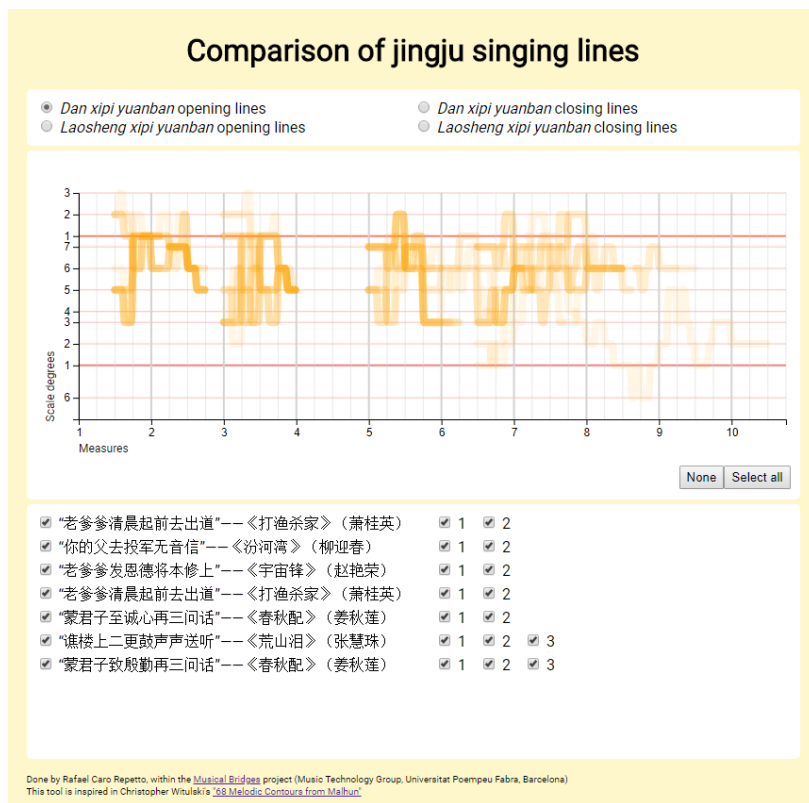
Comparison of jingju singing lines

*Dan xipi yuanban* opening lines
*Dan xipi yuanban* closing lines
*Laosheng xipi yuanban* opening lines
*Laosheng xipi yuanban* closing lines

Scale degrees
3
2
1
7
6
5
4
3
2
1
6

1 2 3 4 5 6 7 8 9 10
Measures

None
Select all

"老爹爹清晨起前去出道"——《打渔杀家》（萧桂英） 1 2
"你的父去投军无音信"——《汾河湾》（柳迎春） 1 2
"老爹爹发恩德将本修上"——《宇宙锋》（赵艳荣） 1 2
"老爹爹清晨起前去出道"——《打渔杀家》（萧桂英） 1 2
"蒙君子至诚心再三问话"——《春秋配》（姜秋莲） 1 2
"谯楼上二更鼓声声送听"——《荒山泪》（张慧珠） 1 2 3
"蒙君子致殷勤再三问话"——《春秋配》（姜秋莲） 1 2 3

Done by Rafael Caro Repetto, within the Musical Bridges project (Music Technology Group, Universitat Poempeu Fabra, Barcelona)
This tool is inspired in Christopher Witulski's "68 Melodic Contours from Malhun"